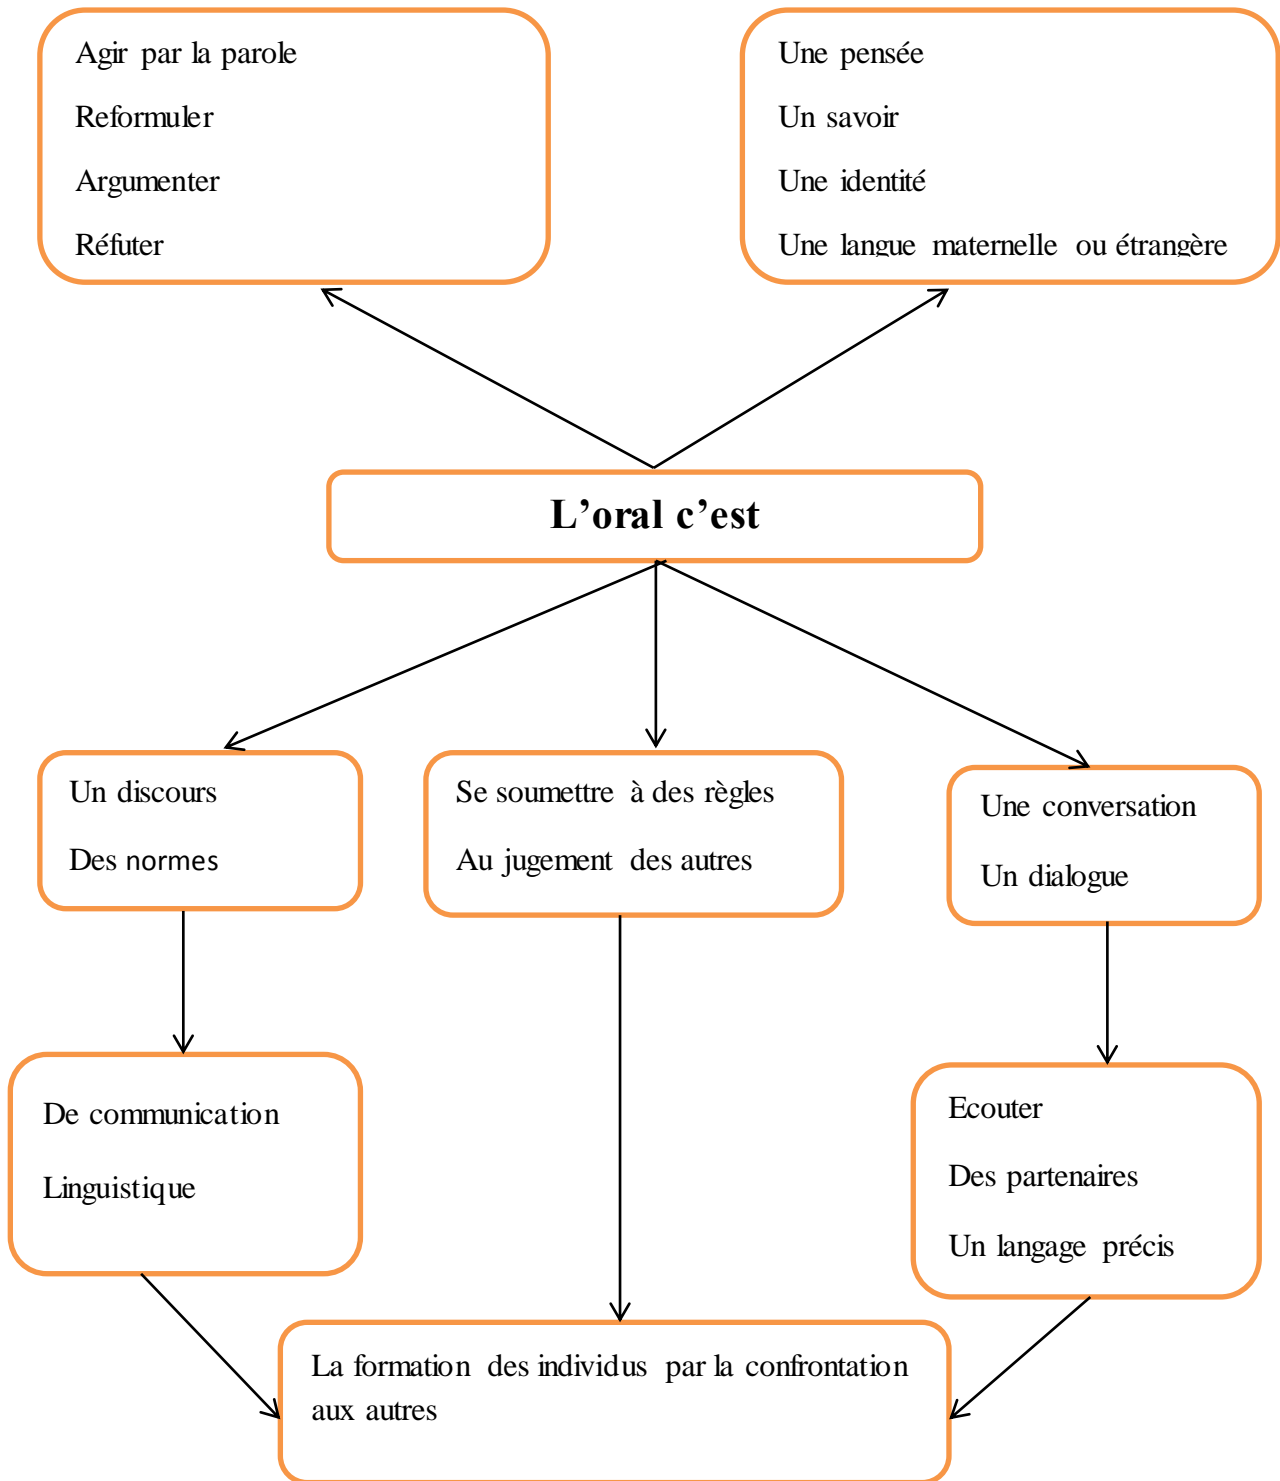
Agir par la parole

Reformuler

Argumenter

Réfuter

Une pensée

Un savoir

Une identité

Une langue maternelle ou étrangère

L'oral c'est

Un discours

Des normes

Se soumettre à des règles

Au jugement des autres

Une conversation

Un dialogue

De communication

Linguistique

Ecouter

Des partenaires

Un langage précis

La formation des individus par la confrontation aux autres